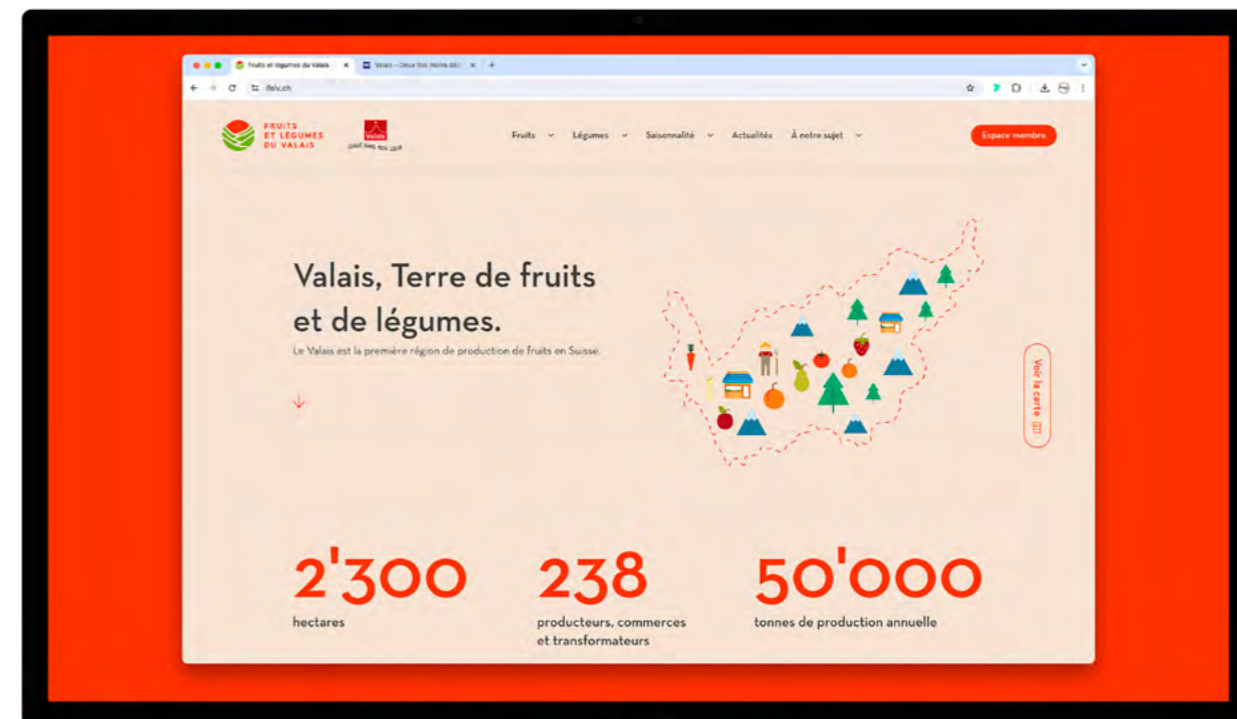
Fruits et légumes du Valais ×
Valais – Deux fois moins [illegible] ×
ifelv.ch

FRUITS ET LÉGUMES DU VALAIS

Valais
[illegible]

Fruits
Légumes
Saisonnalité
Actualités
À notre sujet
Espace membre

Valais, Terre de fruits et de légumes.

Le Valais est la première région de production de fruits en Suisse.

Voir la carte

2'300
hectares

238
producteurs, commerces et transformateurs

50'000
tonnes de production annuelle